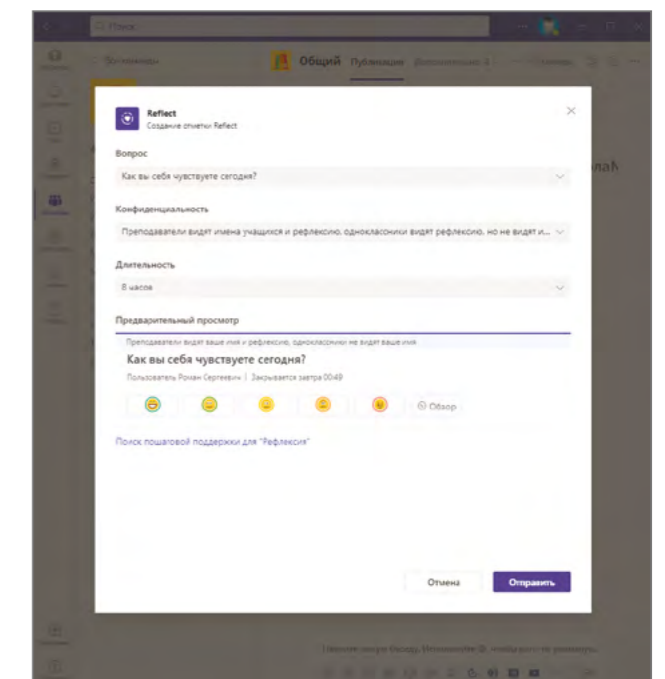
Поиск

Все команды

Общий Публикации

Reflect
Создание отметки Reflect

Вопрос

Как вы себя чувствуете сегодня?

Конфиденциальность

Преподаватели видят имена учащихся и рефлексию, одноклассники видят рефлексию, но не видят и...

Длительность

8 часов

Предварительный просмотр

Преподаватели видят ваше имя и рефлексию, одноклассники не видят ваше имя

Как вы себя чувствуете сегодня?

Пользователь Роман Сергеевич | Закрывается завтра 00:49

Обзор

Поиск пошаговой поддержки для "Рефлексия"

Отмена

Отправить